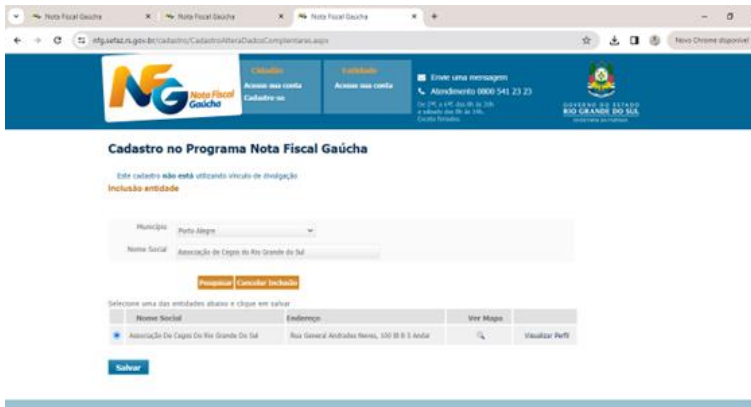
Nota Fiscal Gaúcha
Nota Fiscal Gaúcha
Nota Fiscal Gaúcha
nfg.sefaz.rs.gov.br/cadastro/CadastroAlteraDadosComplementares.aspx
Novo Chrome disponível

NFG Nota Fiscal Gaúcha
Cidadão
Acesse sua conta
Cadastre-se
Entidade
Acesse sua conta
Envie uma mensagem
Atendimento 0800 541 23 23
De 2ª a 6ª das 8h às 20h
e sábado das 8h às 14h.
Exceto feriados.
GOVERNO DO ESTADO
RIO GRANDE DO SUL

Cadastro no Programa Nota Fiscal Gaúcha

Este cadastro não está utilizando vínculo de divulgação
Inclusão entidade

Município Porto Alegre
Nome Social Associação de Cegos do Rio Grande do Sul

Pesquisar Cancelar Inclusão

Selecione uma das entidades abaixo e clique em salvar

| | Nome Social | Endereço | Ver Mapa | |
|---|---|---|---|---|
| ● | Associação De Cegos Do Rio Grande Do Sul | Rua General Andradas Neves, 100 Bl B 5 Andar | | Visualizar Perfil |

Salvar